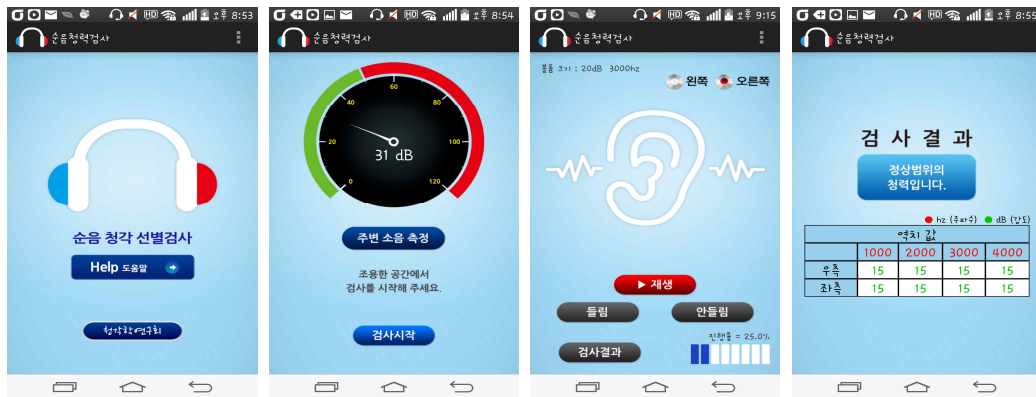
오후 8:53
순음청력검사
순음 청각 선별검사
Help 도움말
청각학연구회

오후 8:54
순음청력검사
0
20
40
60
80
100
120
31 dB
주변 소음 측정
조용한 공간에서
검사를 시작해 주세요.
검사시작

오후 9:15
순음청력검사
볼륨 크기 : 20dB 3000hz
왼쪽
오른쪽
▶ 재생
들림
안들림
검사결과
진행률 = 25.0%

오후 8:56
순음청력검사
검 사 결 과
정상범위의
청력입니다.
hz (주파수) dB (강도)

| 역치 값 | | | | |
|---|---|---|---|---|
| | 1000 | 2000 | 3000 | 4000 |
| 우측 | 15 | 15 | 15 | 15 |
| 좌측 | 15 | 15 | 15 | 15 |